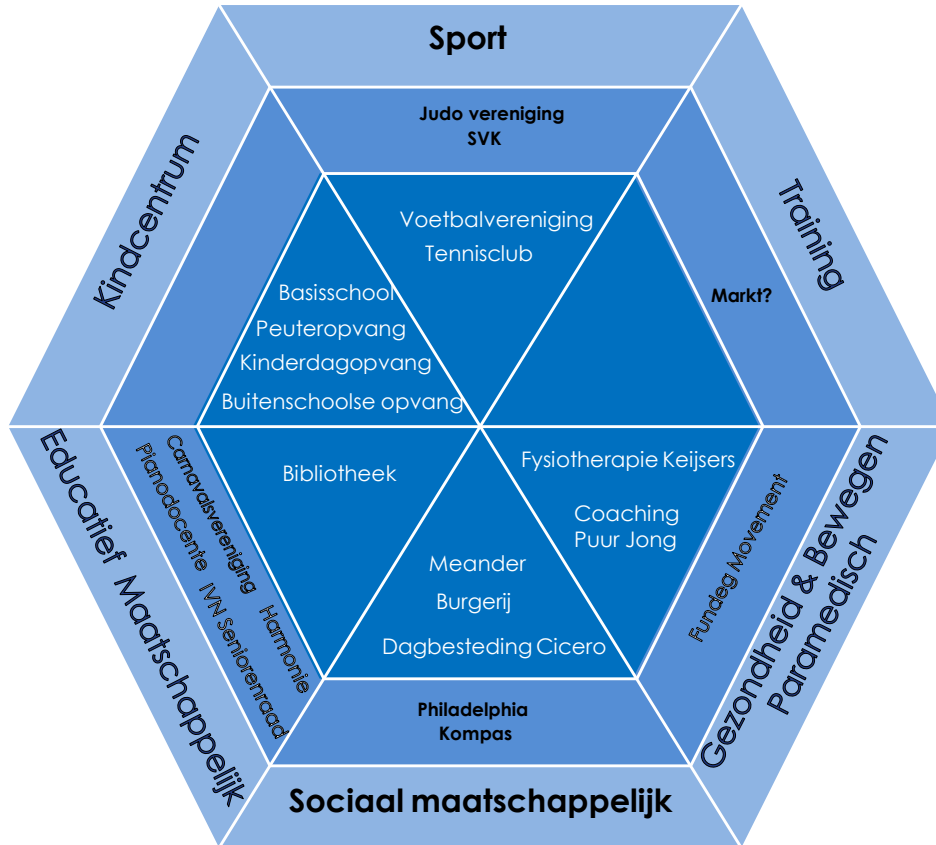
Sport

Judo vereniging SVK

Kindcentrum

Training

Voetbalvereniging
Tennisclub

Basisschool
Peuteropvang
Kinderdagopvang
Buitenschoolse opvang

Markt?

Educatief Maatschappelijk

Carnavalsvereniging
Pianodocente
IVN Seniorenraad
Harmonie

Bibliotheek

Fysiotherapie Keijsers

Coaching
Puur Jong

Fundeg Movement

Gezondheid & Bewegen
Paramedisch

Meander
Burgerij
Dagbesteding Cicero

Philadelphia
Kompas

Sociaal maatschappelijk